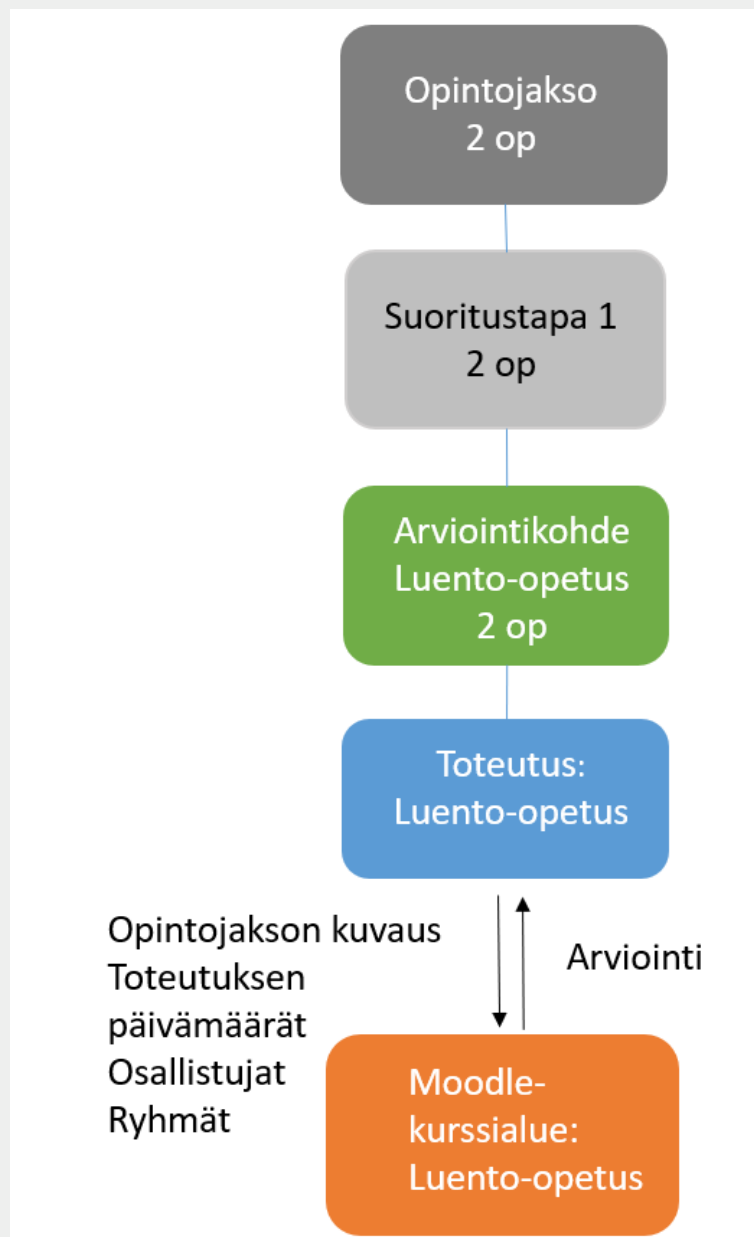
Opintojakso
2 op

Suoritustapa 1
2 op

Arviointikohde
Luento-opetus
2 op

Toteutus:
Luento-opetus

Opintojakson kuvaus
Toteutuksen päivämäärät
Osallistujat
Ryhmät

Arviointi

Moodle-kurssialue:
Luento-opetus